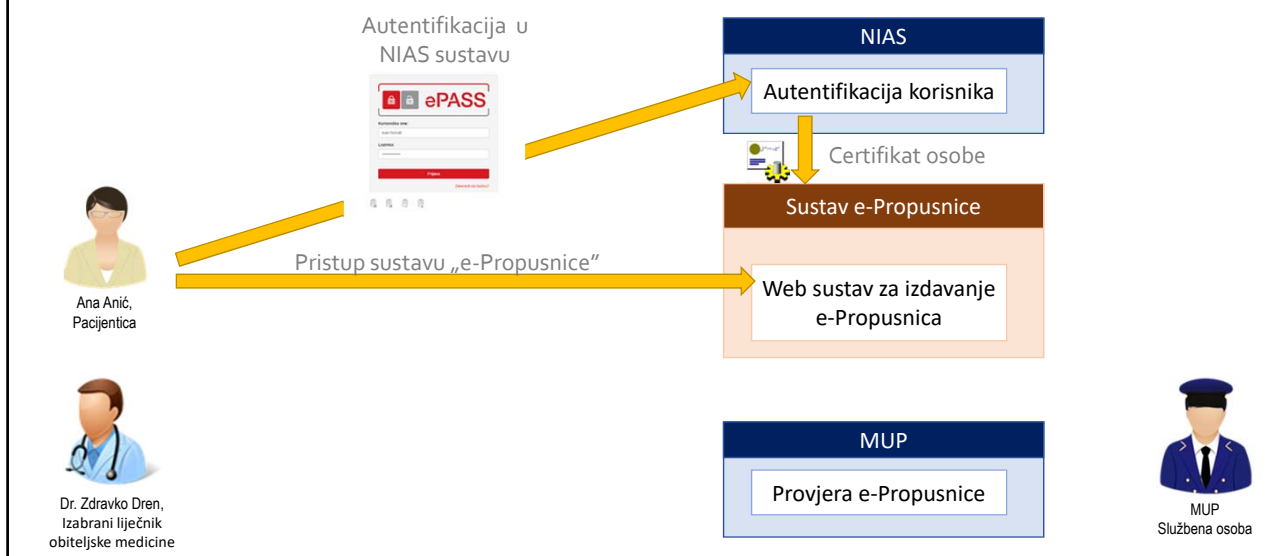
Autentifikacija u NIAS sustavu

ePASS

Korisničko ime:

Lozinka:

Prijava

NIAS

Autentifikacija korisnika

Certifikat osobe

Sustav e-Propusnice

Pristup sustavu „e-Propusnice"

Web sustav za izdavanje e-Propusnica

Ana Anić, Pacijentica

Dr. Zdravko Dren, Izabrani liječnik obiteljske medicine

MUP

Provjera e-Propusnice

MUP Službena osoba